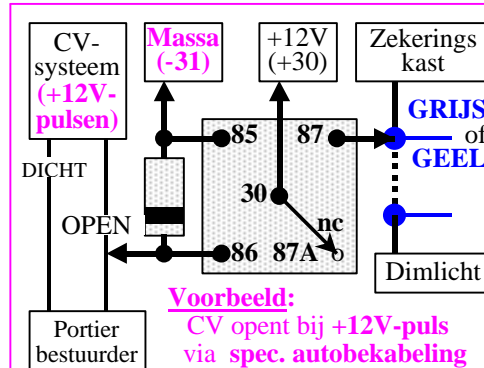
CV-systeem (+12V-pulsen)

Massa (-31)

+12V (+30)

Zekerings kast

GRIJS of GEEL

DICHT

OPEN

85

87

30

nc

86

87A

Dimlicht

Portier bestuurder

Voorbeeld:
CV opent bij +12V-puls via spec. autobekabeling